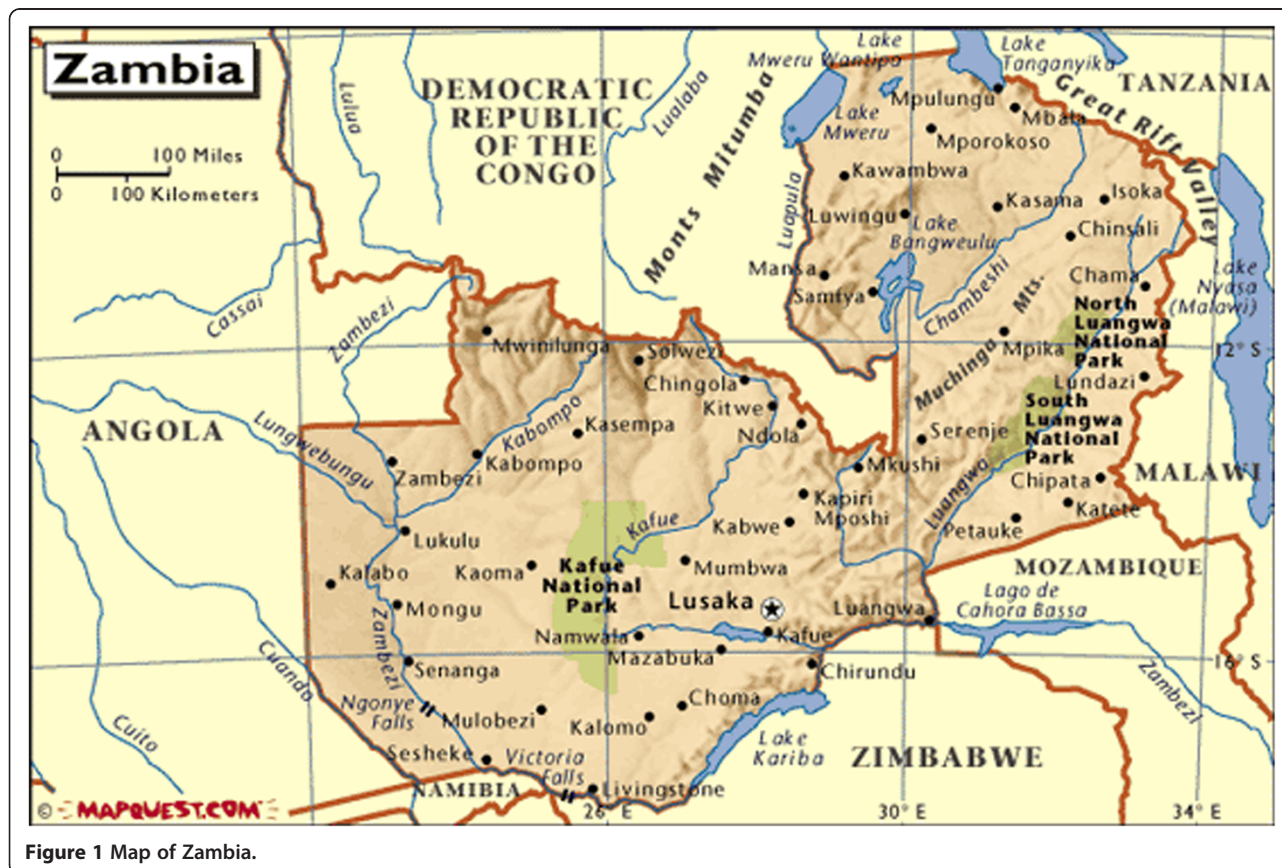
Zambia

0 100 Miles
0 100 Kilometers

DEMOCRATIC REPUBLIC OF THE CONGO

Lulua
Lualaba
Monts Mitumba
Mweru Wantipa
Lake
Lake Tanganyika
TANZANIA
Great Rift Valley
Lake Mweru
Mpulungu
Mbala
Mporokoso
Kawambwa
Luapula
Luwingu
Lake Bangweulu
Kasama
Isoka
Chinsali
Mansa
Samfya
Chambeshi
Chama
Lake Nyasa (Malawi)
North Luangwa National Park
Cassai
Zambezi
Mwinilunga
Solwezi
Chingola
Kitwe
Ndola
Muchinga Mts.
Mpika
12° S
Lundazi
ANGOLA
Lungwebungu
Kabompo
Kasempa
Serenje
South Luangwa National Park
Zambezi
Kabompo
Mkushi
Luangwa
MALAWI
Chipata
Kapiri Mposhi
Katete
Kafue
Kabwe
Petauke
Lukulu
Kalabo
Kaoma
Kafue National Park
Mumbwa
MOZAMBIQUE
Lusaka
Lago de Cahora Bassa
Mongu
Luangwa
Namwala
Kafue
Zambezi
Cuando
Senanga
Mazabuka
Chirundu
16° S
Ngonye Falls
Mulobezi
Choma
Zambezi
Cuito
Kalomo
Lake Kariba
ZIMBABWE
Sesheke
Victoria Falls
© MAPQUEST.COM
NAMIBIA
Livingstone
26° E
30° E
34° E

Figure 1 Map of Zambia.